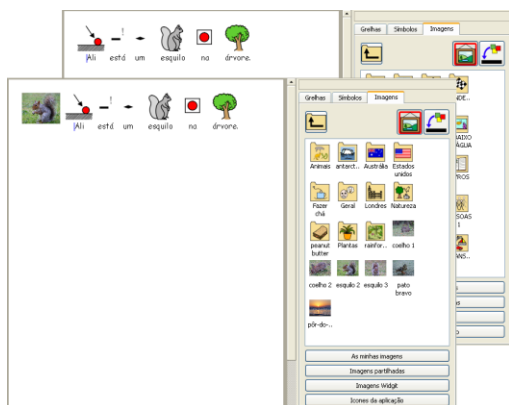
|Ali está um esquilo na árvore.

Grelhas Símbolos Imagens

IDE...

RADIO ÁGUA

ROS

SOAS 1

ANS...

|Ali está um esquilo na árvore.

Grelhas Símbolos Imagens

Animais antarct... Austrália Estados unidos

Fazer chá Geral Londres Natureza

peanut butter Plantas rainfor... coelho 1

coelho 2 esquilo 2 esquilo 3 pato bravo

pôr-do-...

As minhas imagens

Imagens partilhadas

Imagens Widgit

Ícones da aplicação